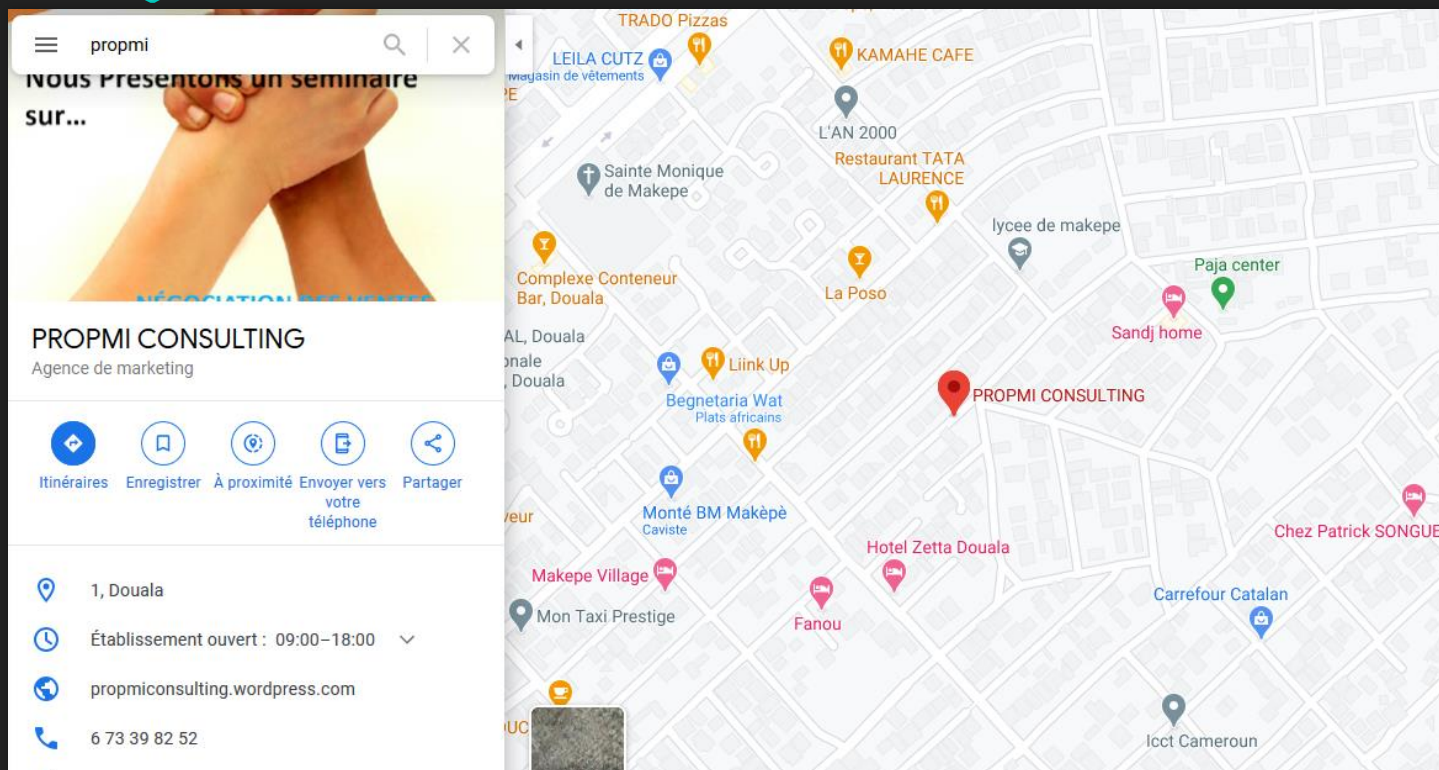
propmi

Nous Présentons un séminaire sur...

NÉGOCIATION DES VENTES

PROPMI CONSULTING
Agence de marketing

Itinéraires
Enregistrer
À proximité
Envoyer vers votre téléphone
Partager

1, Douala
Établissement ouvert : 09:00–18:00
propmiconsulting.wordpress.com
6 73 39 82 52

TRADO Pizzas
LEILA CUTZ
Magasin de vêtements
KAMAHE CAFE
L'AN 2000
Restaurant TATA LAURENCE
Sainte Monique de Makepe
lycee de makepe
Paja center
Complexe Conteneur Bar, Douala
La Poso
Sandj home
AL, Douala
onale
, Douala
Liink Up
PROPMI CONSULTING
Begnetaria Wat
Plats africains
Monté BM Makèpè
Caviste
eur
Chez Patrick SONGUE
Hotel Zetta Douala
Makepe Village
Carrefour Catalan
Mon Taxi Prestige
Fanou
UC
Icct Cameroun